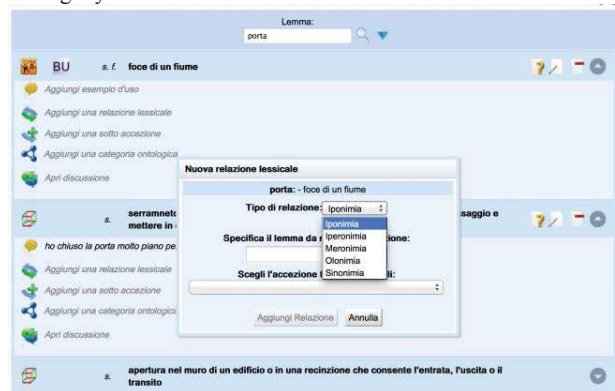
Lemma:
porta

BU s. f. foce di un fiume

Aggiungi esempio d'uso
Aggiungi una relazione lessicale
Aggiungi una sotto accezione
Aggiungi una categoria ontologica
Apri discussione

s. serramneto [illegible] saggio e mettere in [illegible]

ho chiuso la porta molto piano pe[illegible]
Aggiungi una relazione lessicale
Aggiungi una sotto accezione
Aggiungi una categoria ontologica
Apri discussione

Nuova relazione lessicale
porta: - foce di un fiume
Tipo di relazione: Iponimia
Iponimia
Iperonimia
Meronimia
Olonimia
Sinonimia
Specifica il lemma da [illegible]zione:
Scegli l'accezione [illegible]li:
Aggiungi Relazione Annulla

s. apertura nel muro di un edificio o in una recinzione che consente l'entrata, l'uscita o il transito